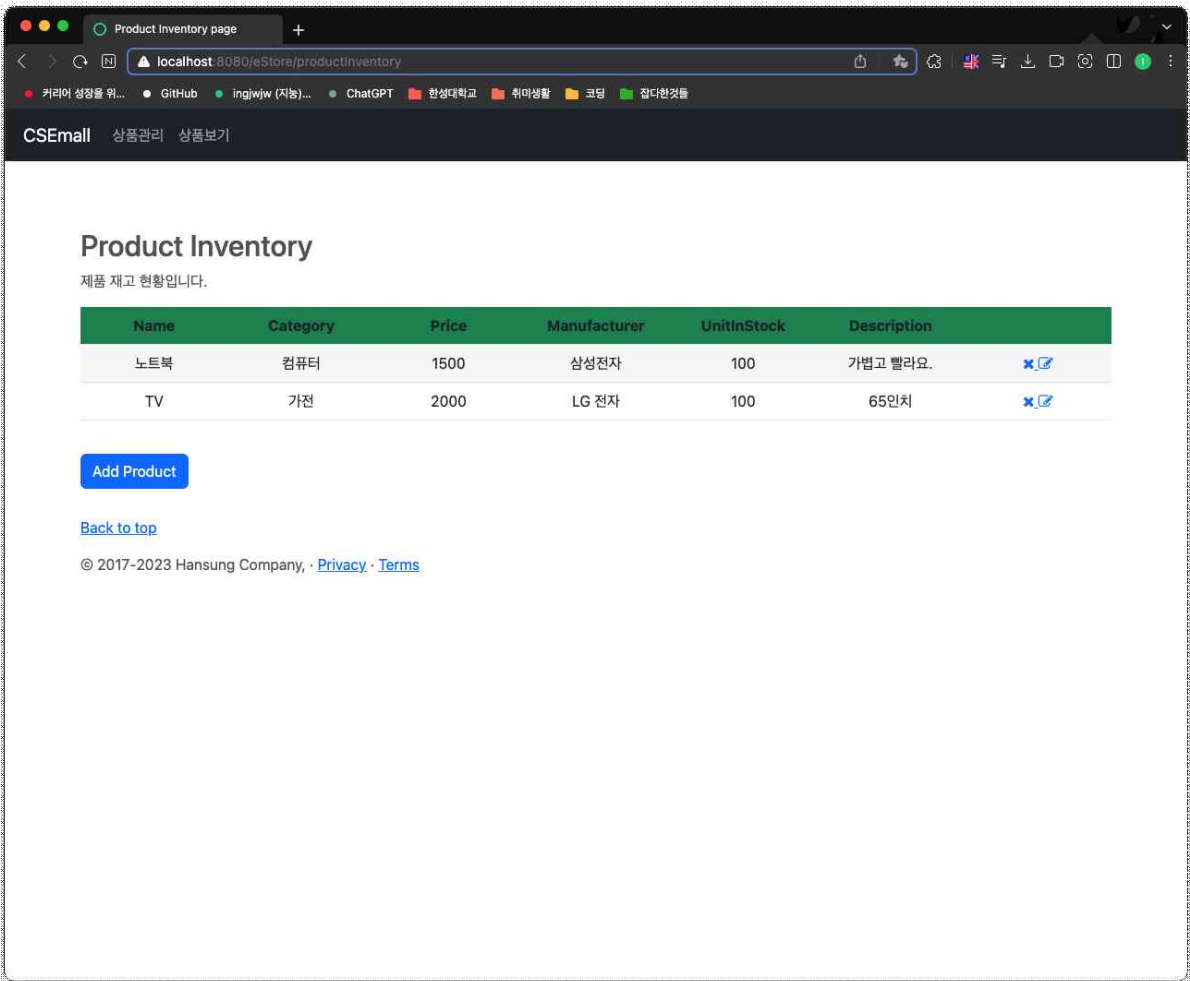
Product Inventory page

localhost:8080/eStore/productInventory

커리어 성장을 위... GitHub ingjwjw (지능)... ChatGPT 한성대학교 취미생활 코딩 잡다한것들

CSEmall 상품관리 상품보기

Product Inventory

제품 재고 현황입니다.

| Name | Category | Price | Manufacturer | UnitInStock | Description | |
|---|---|---|---|---|---|---|
| 노트북 | 컴퓨터 | 1500 | 삼성전자 | 100 | 가볍고 빨라요. | |
| TV | 가전 | 2000 | LG 전자 | 100 | 65인치 | |

Add Product

Back to top

© 2017-2023 Hansung Company, · Privacy · Terms